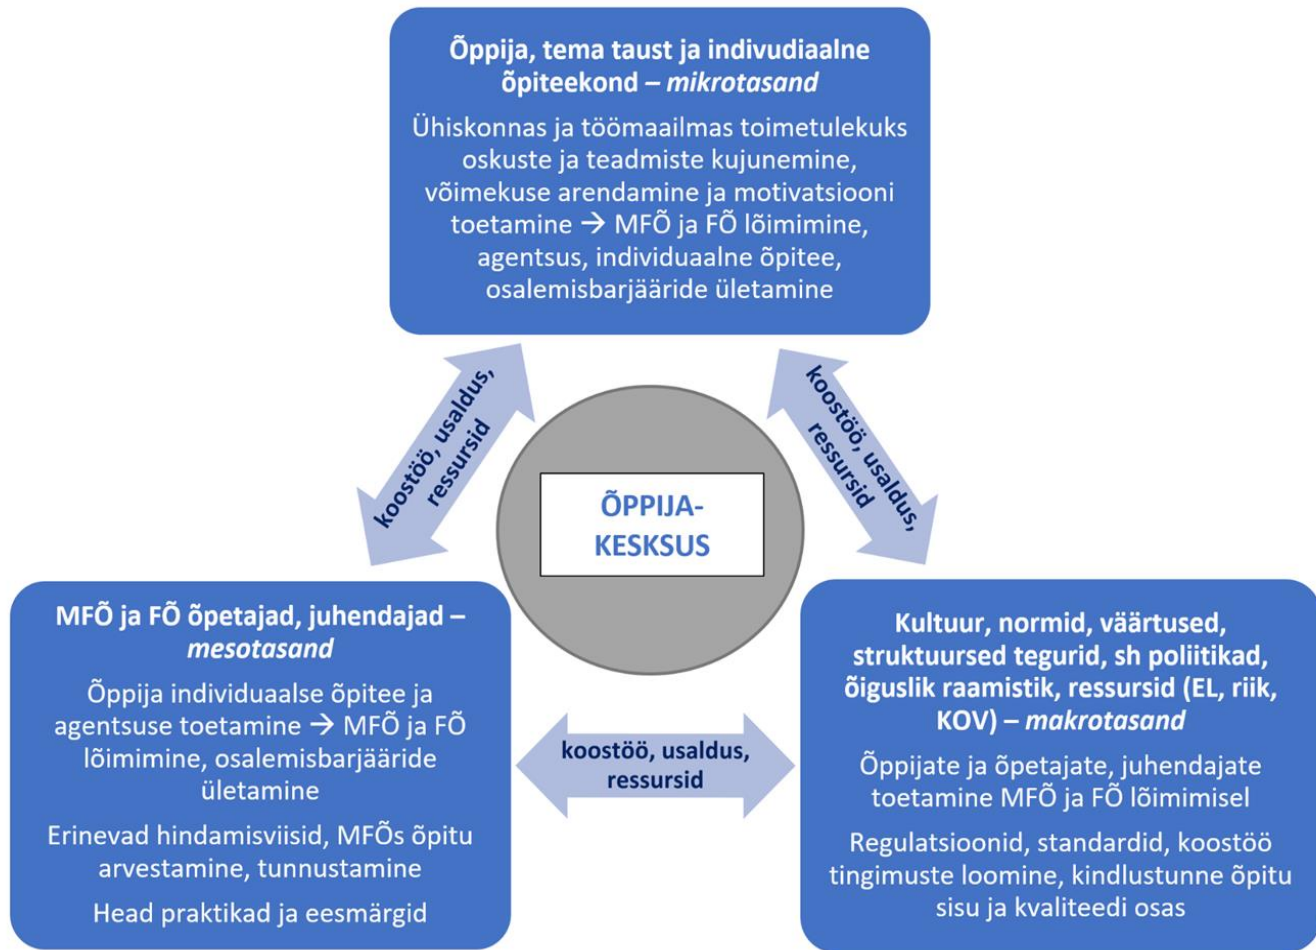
**Õppija, tema taust ja indivudiaalne õpiteekond – *mikrotasand***

Ühiskonnas ja töömaailmas toimetulekuks oskuste ja teadmiste kujunemine, võimekuse arendamine ja motivatsiooni toetamine → MFÕ ja FÕ lõimimine, agentsus, individuaalne õpitee, osalemisbarjääride ületamine

koostöö, usaldus, ressursid

koostöö, usaldus, ressursid

ÕPPIJA-KESKSUS

**MFÕ ja FÕ õpetajad, juhendajad – *mesotasand***

Õppija individuaalse õpitee ja agentsuse toetamine → MFÕ ja FÕ lõimimine, osalemisbarjääride ületamine

Erinevad hindamisviisid, MFÕs õpitu arvestamine, tunnustamine

Head praktikad ja eesmärgid

koostöö, usaldus, ressursid

**Kultuur, normid, väärtused, struktuursed tegurid, sh poliitikad, õiguslik raamistik, ressursid (EL, riik, KOV) – *makrotasand***

Õppijate ja õpetajate, juhendajate toetamine MFÕ ja FÕ lõimimisel

Regulatsioonid, standardid, koostöö tingimuste loomine, kindlustunne õpitu sisu ja kvaliteedi osas